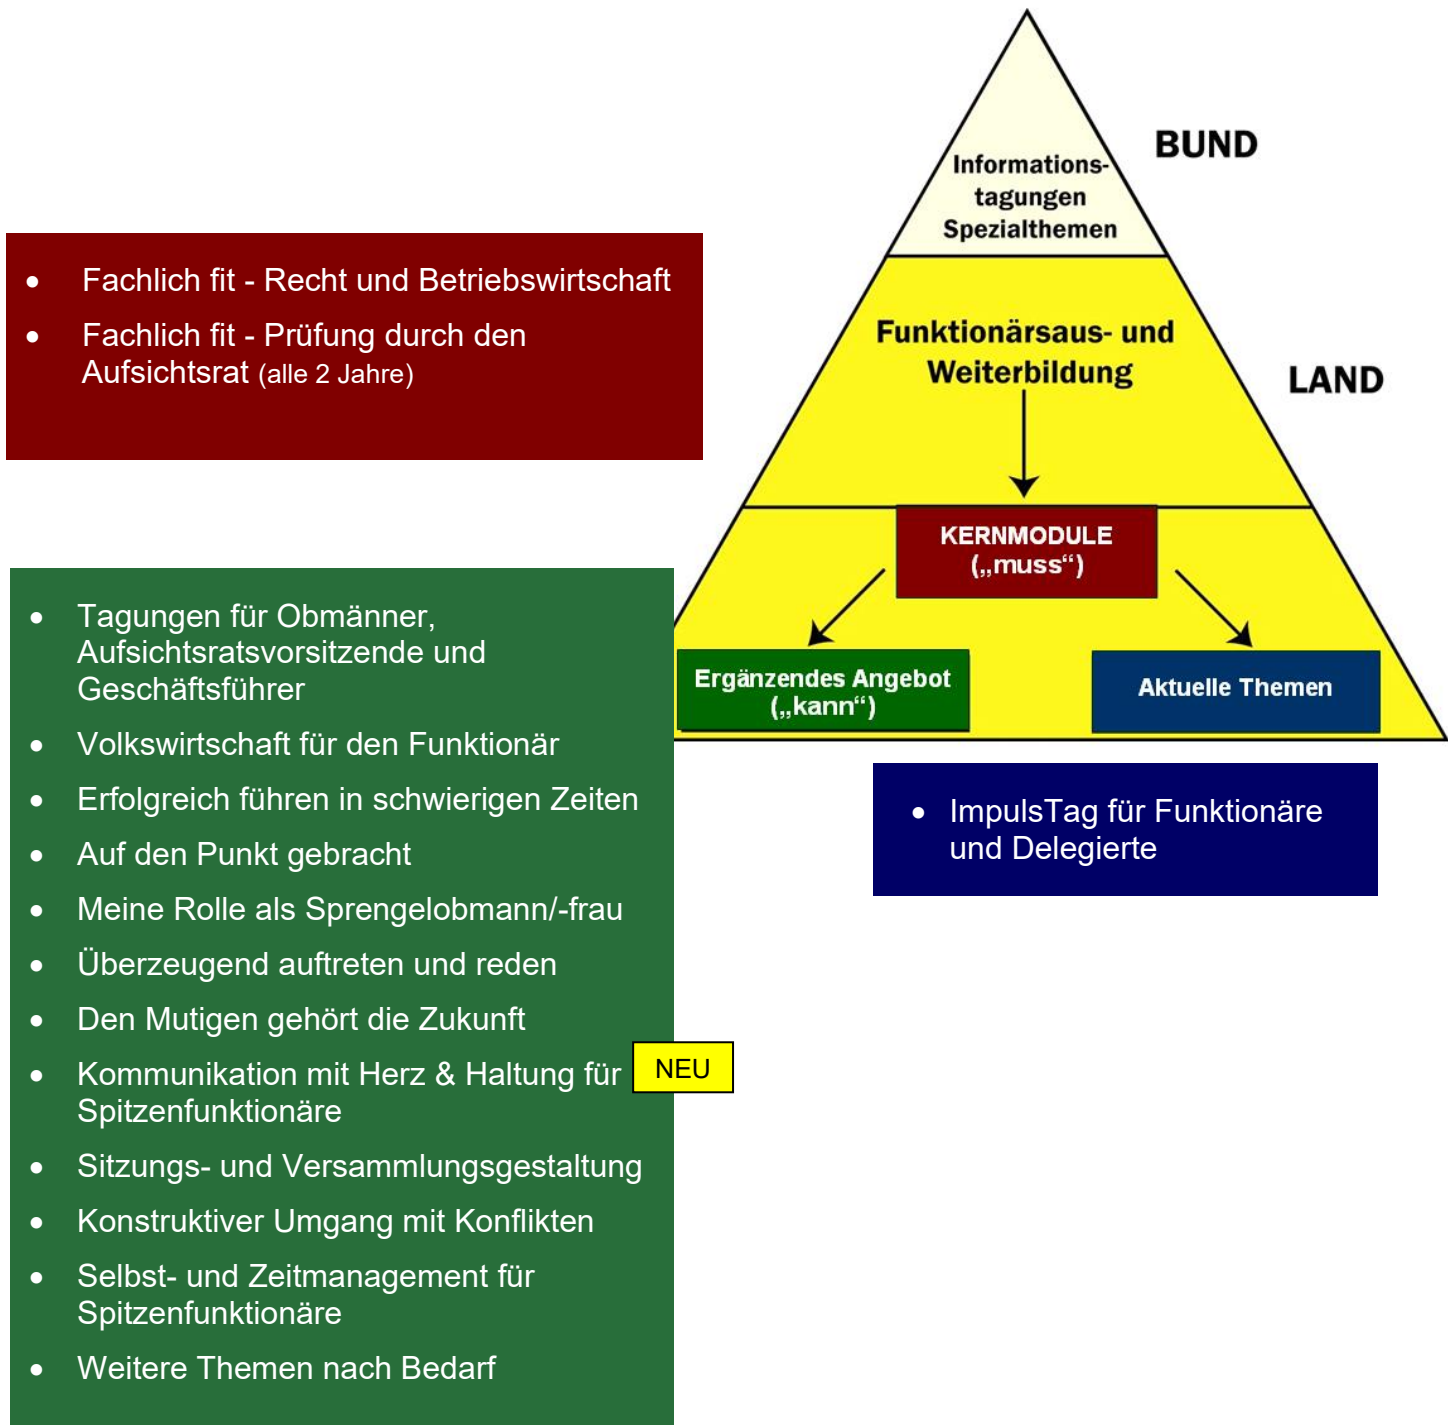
Informations-
tagungen
Spezialthemen

BUND

Funktionärsaus- und Weiterbildung

LAND

KERNMODULE
(„muss“)

Ergänzendes Angebot
(„kann“)

Aktuelle Themen

- Fachlich fit - Recht und Betriebswirtschaft
- Fachlich fit - Prüfung durch den Aufsichtsrat (alle 2 Jahre)

- Tagungen für Obmänner, Aufsichtsratsvorsitzende und Geschäftsführer
- Volkswirtschaft für den Funktionär
- Erfolgreich führen in schwierigen Zeiten
- Auf den Punkt gebracht
- Meine Rolle als Sprengelobmann/-frau
- Überzeugend auftreten und reden
- Den Mutigen gehört die Zukunft
- Kommunikation mit Herz & Haltung für Spitzenfunktionäre

NEU

- Sitzungs- und Versammlungsgestaltung
- Konstruktiver Umgang mit Konflikten
- Selbst- und Zeitmanagement für Spitzenfunktionäre
- Weitere Themen nach Bedarf

- ImpulsTag für Funktionäre und Delegierte